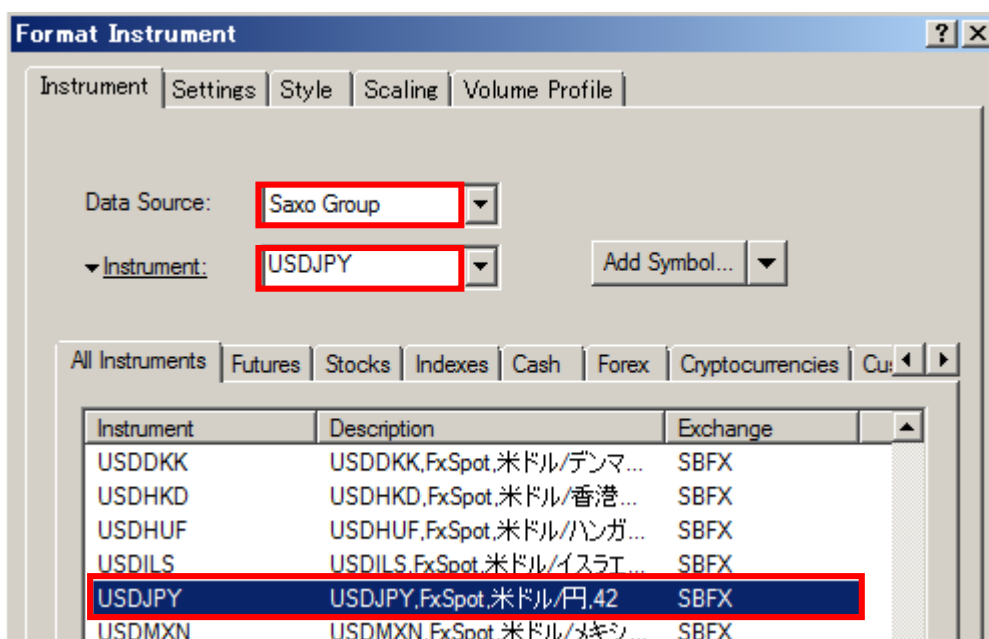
Format Instrument

? X

Instrument | Settings | Style | Scaling | Volume Profile

Data Source: Saxo Group

Instrument: USDJPY

Add Symbol...

All Instruments | Futures | Stocks | Indexes | Cash | Forex | Cryptocurrencies | Cu

| Instrument | Description | Exchange |
|---|---|---|
| USDDKK | USDDKK,FxSpot,米ドル/デンマ... | SBFX |
| USDHKD | USDHKD,FxSpot,米ドル/香港... | SBFX |
| USDHUF | USDHUF,FxSpot,米ドル/ハンガ... | SBFX |
| USDILS | USDILS,FxSpot,米ドル/イスラエ... | SBFX |
| USDJPY | USDJPY,FxSpot,米ドル/円,42 | SBFX |
| USDMXN | USDMXN,FxSpot,米ドル/メキシ... | SBFX |